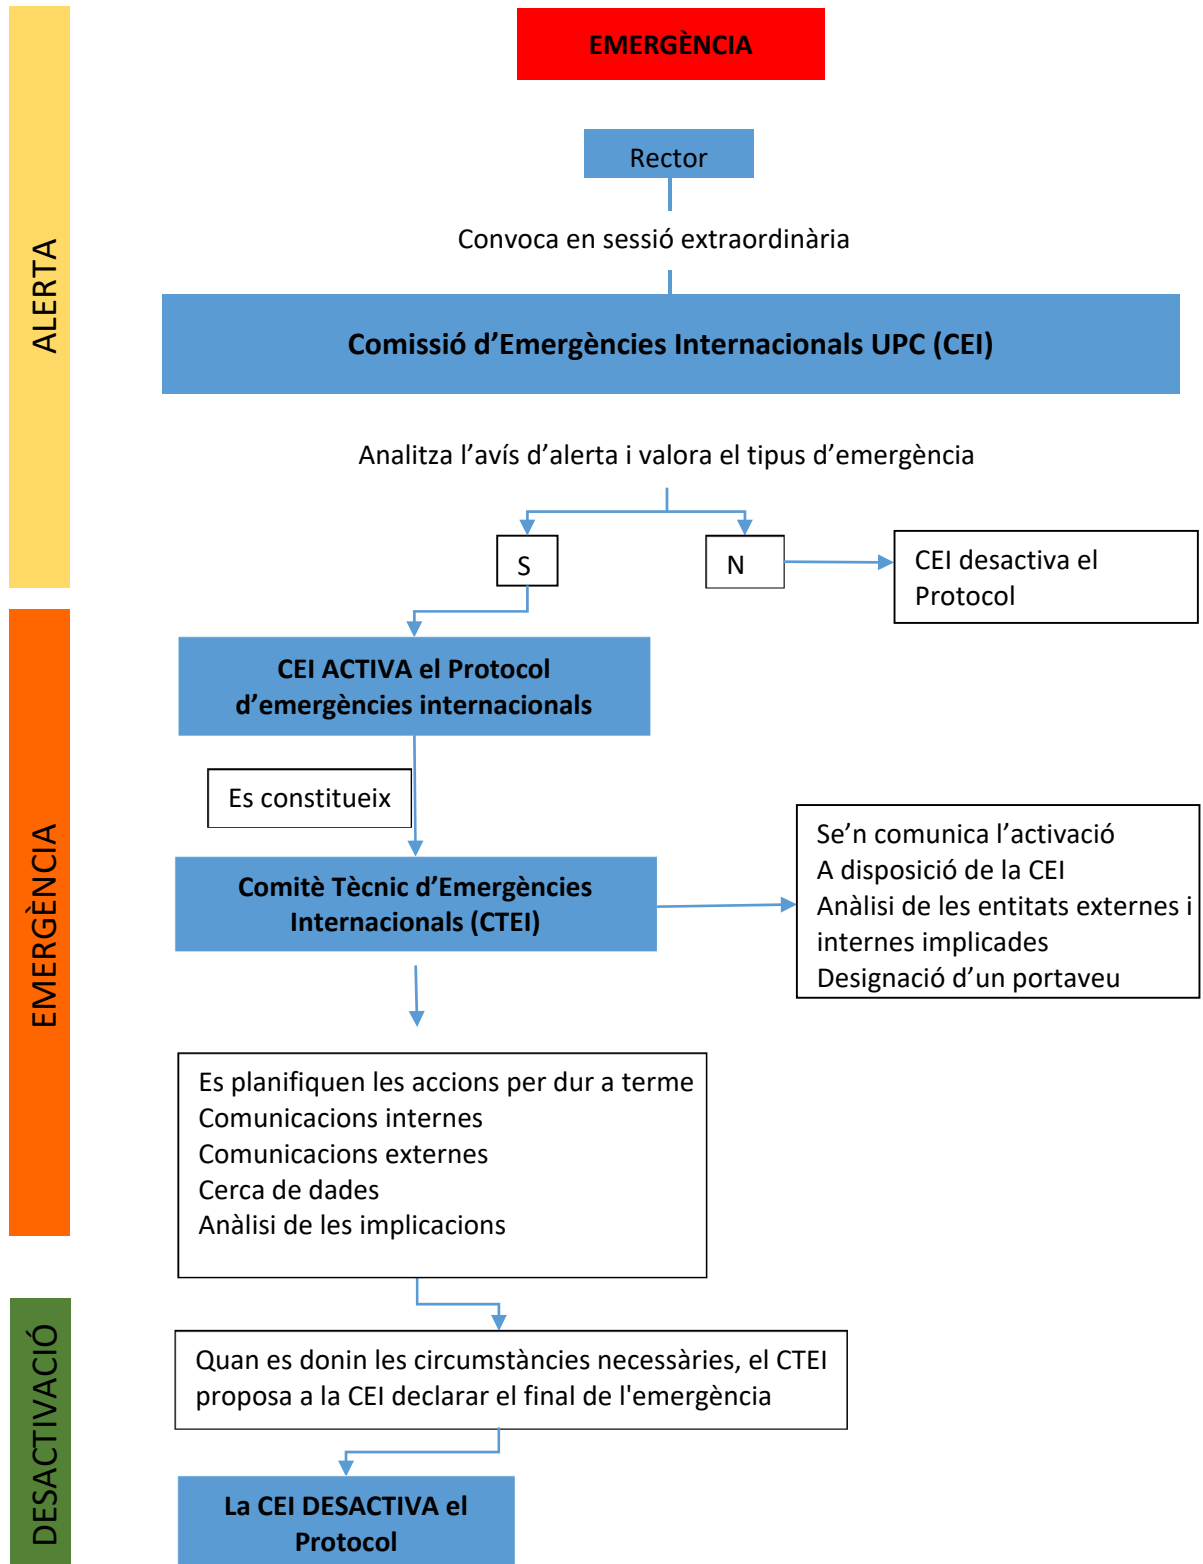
ALERTA

EMERGÈNCIA

Rector

Convoca en sessió extraordinària

Comissió d’Emergències Internacionals UPC (CEI)

Analitza l’avís d’alerta i valora el tipus d’emergència

S

N

CEI desactiva el Protocol

EMERGÈNCIA

CEI ACTIVA el Protocol d’emergències internacionals

Es constitueix

Comitè Tècnic d’Emergències Internacionals (CTEI)

Se’n comunica l’activació
A disposició de la CEI
Anàlisi de les entitats externes i internes implicades
Designació d’un portaveu

Es planifiquen les accions per dur a terme
Comunicacions internes
Comunicacions externes
Cerca de dades
Anàlisi de les implicacions

DESACTIVACIÓ

Quan es donin les circumstàncies necessàries, el CTEI proposa a la CEI declarar el final de l'emergència

La CEI DESACTIVA el Protocol